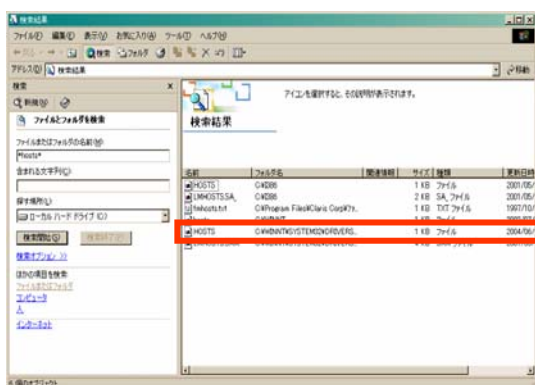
検索結果

ファイル(F) 編集(E) 表示(V) お気に入り(A) ツール(T) ヘルプ(H)

← 戻る → 検索 フォルダ

アドレス(D) 検索結果

移動

検索

新規(W)

ファイルとフォルダを検索

ファイルまたはフォルダの名前(M):

*hosts*

含まれる文字列(C):

探す場所(L):

ローカル ハード ドライブ (C:)

検索開始(S) 検索中止(P)

検索オプション >>

ほかの項目を検索:

ファイルまたはフォルダ

コンピュータ

人

インターネット

アイコンを選択すると、その説明が表示されます。

検索結果

| 名前 | フォルダ名 | 関連性順 | サイズ | 種類 | 更新日時 |
|---|---|---|---|---|---|
| HOSTS | C:¥I386 | | 1 KB | ファイル | 2001/05/ |
| LMHOSTS.SA_ | C:¥I386 | | 2 KB | SA_ ファイル | 2001/05/ |
| fixhosts.txt | C:¥Program Files¥Claris Corp¥Fi... | | 1 KB | TXT ファイル | 1997/10/ |
| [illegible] | C:¥WINNT | | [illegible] | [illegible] | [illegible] |
| HOSTS | C:¥WINNT¥SYSTEM32¥DRIVERS... | | 1 KB | ファイル | 2004/06/ |
| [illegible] | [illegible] | | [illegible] | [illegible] | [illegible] |

6 個のオブジェクト